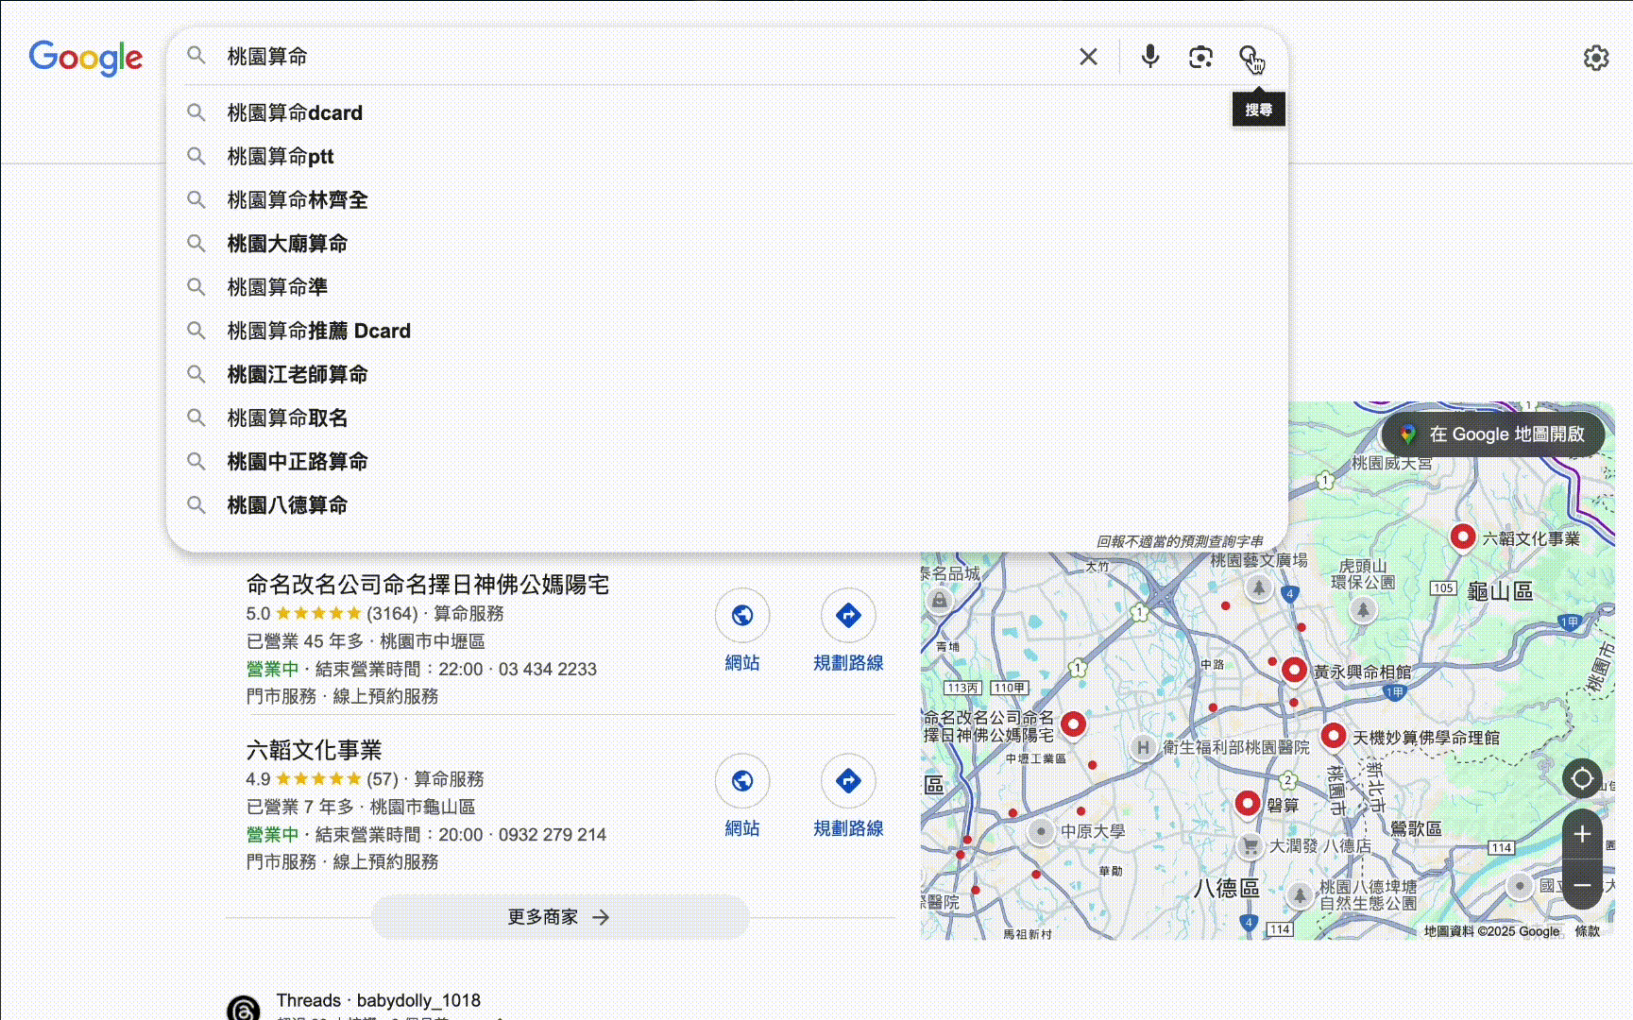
Google

桃園算命

搜尋

桃園算命dcard
桃園算命ptt
桃園算命林齊全
桃園大廟算命
桃園算命準
桃園算命推薦 Dcard
桃園江老師算命
桃園算命取名
桃園中正路算命
桃園八德算命

回報不適當的預測查詢字串

命名改名公司命名擇日神佛公媽陽宅
5.0 ★★★★★ (3164) · 算命服務
已營業 45 年多 · 桃園市中壢區
營業中 · 結束營業時間：22:00 · 03 434 2233
門市服務 · 線上預約服務

網站
規劃路線

六韜文化事業
4.9 ★★★★★ (57) · 算命服務
已營業 7 年多 · 桃園市龜山區
營業中 · 結束營業時間：20:00 · 0932 279 214
門市服務 · 線上預約服務

網站
規劃路線

更多商家 →

在 Google 地圖開啟
桃園威大宮
六韜文化事業
桃園藝文廣場
虎頭山環保公園
龜山區
大竹
黃永興命相館
命名改名公司命名擇日神佛公媽陽宅
衛生福利部桃園醫院
天機妙算佛學命理館
中壢工業區
磐算
中原大學
大潤發 八德店
鶯歌區
八德區
桃園八德埤塘自然生態公園
青埔
中路
華勛
馬祖新村
113丙
110甲
105
114
1甲
地圖資料 ©2025 Google
條款

Threads · babydolly_1018